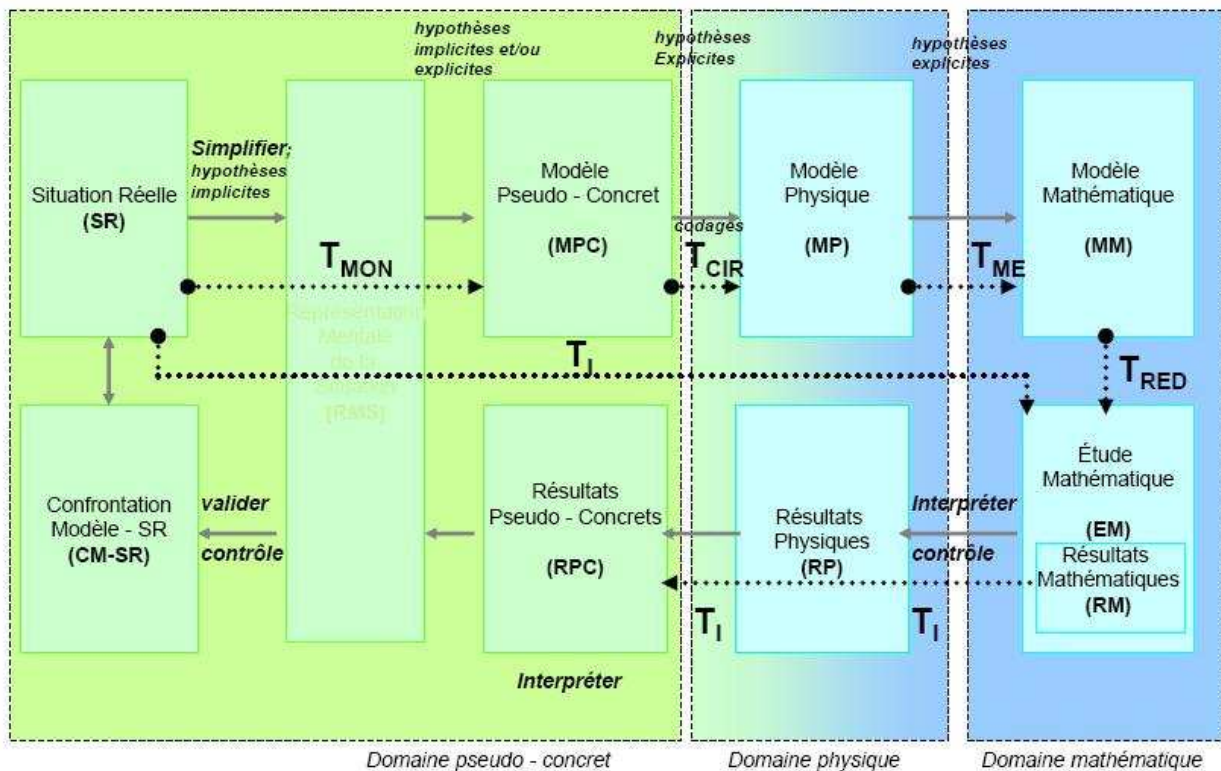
hypothèses implicites et/ou explicites

hypothèses Explicites

hypothèses explicites

Situation Réelle
(SR)

Simplifier; hypothèses implicites

$T_{MON}$

Représentation Mentale de la Situation (RMS)

Modèle Pseudo - Concret

(MPC)

codages

$T_{CIR}$

Modèle Physique

(MP)

$T_{ME}$

Modèle Mathématique

(MM)

$T_J$

$T_{RED}$

Confrontation Modèle - SR
(CM-SR)

valider

contrôle

Résultats Pseudo - Concrets

(RPC)

Résultats Physiques
(RP)

Interpréter

contrôle

Étude Mathématique

(EM)

Résultats Mathématiques
(RM)

$T_I$

$T_I$

Interpréter

Domaine pseudo - concret

Domaine physique

Domaine mathématique